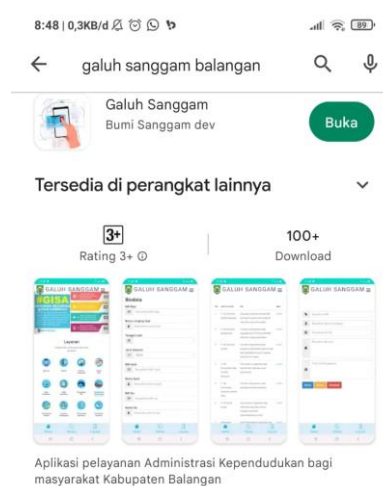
8:48 | 0,3KB/d

89

galuh sanggam balangan

Galuh Sanggam
Bumi Sanggam dev

Buka

Tersedia di perangkat lainnya

3+
Rating 3+ ⓘ

100+
Download

GALUH SANGGAM

GISA

Layanan

GALUH SANGGAM

Biodata

GALUH SANGGAM

GALUH SANGGAM

Aplikasi pelayanan Administrasi Kependudukan bagi masyarakat Kabupaten Balangan